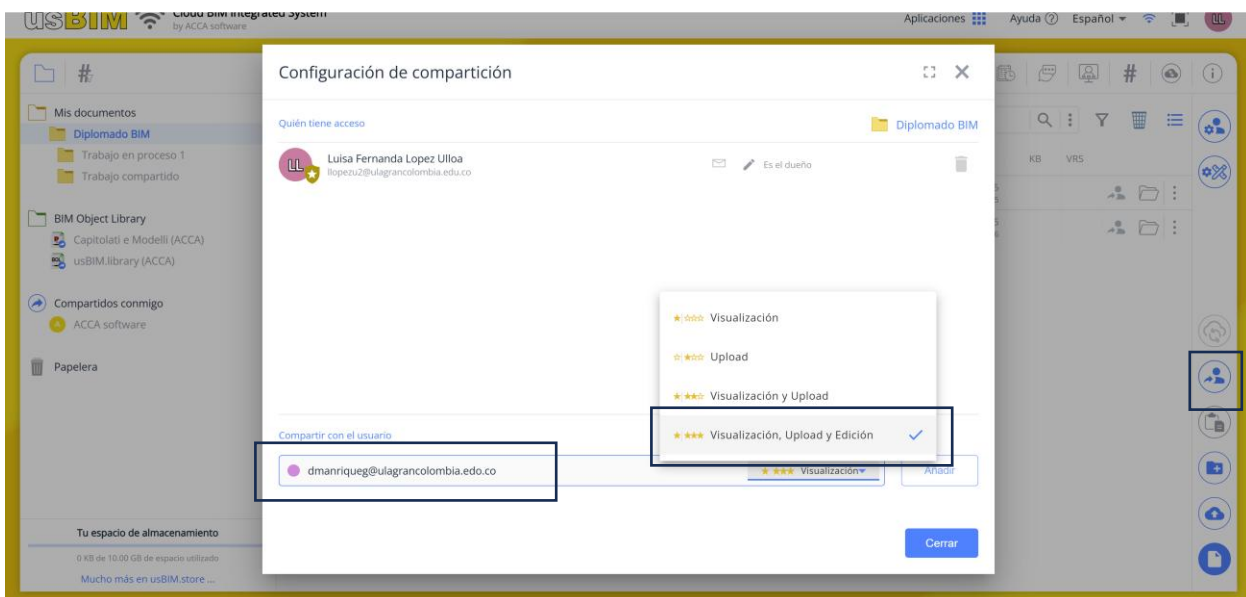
usBIM Cloud BIM Integrated System
by ACCA software

Aplicaciones Ayuda Español

Mis documentos
Diplomado BIM
Trabajo en proceso 1
Trabajo compartido

BIM Object Library
Capitolati e Modelli (ACCA)
usBIM.library (ACCA)

Compartidos conmigo
ACCA software

Papelera

Tu espacio de almacenamiento
0 KB de 10.00 GB de espacio utilizado
Mucho más en usBIM.store ...

Configuración de compartición

Quién tiene acceso
Diplomado BIM

LL Luisa Fernanda Lopez Ulloa
llopezu2@ulagrancolombia.edu.co
Es el dueño

Visualización
Upload
Visualización y Upload
Visualización, Upload y Edición

Compartir con el usuario
dmanriqueg@ulagrancolombia.edo.co
Visualización
Añadir

Cerrar

KB VRS